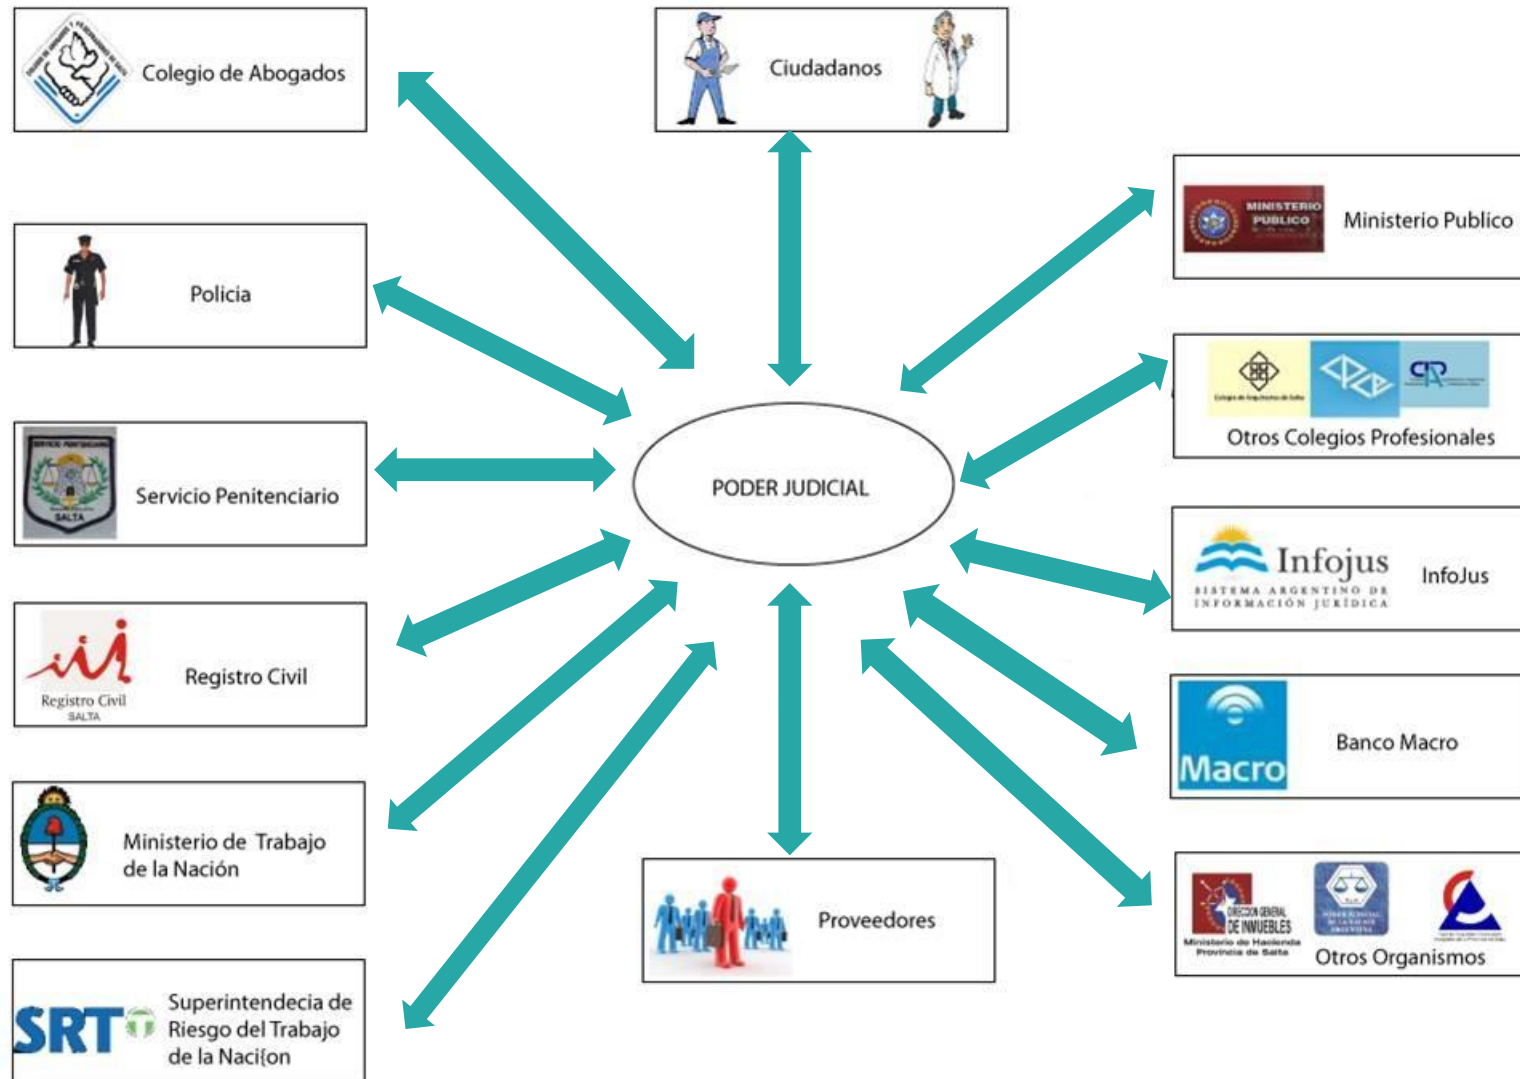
Colegio de Abogados

Ciudadanos

Ministerio Publico
MINISTERIO PUBLICO

Policia

Otros Colegios Profesionales

PODER JUDICIAL

Servicio Penitenciario
SALTA

Infojus
SISTEMA ARGENTINO DE INFORMACIÓN JURÍDICA
InfoJus

Registro Civil
Registro Civil
SALTA

Macro
Banco Macro

Ministerio de Trabajo de la Nación

Proveedores

DIRECCION GENERAL DE INMUEBLES
Ministerio de Hacienda Provincia de Salta
Otros Organismos

SRT
Superintendecia de Riesgo del Trabajo de la Naci{on